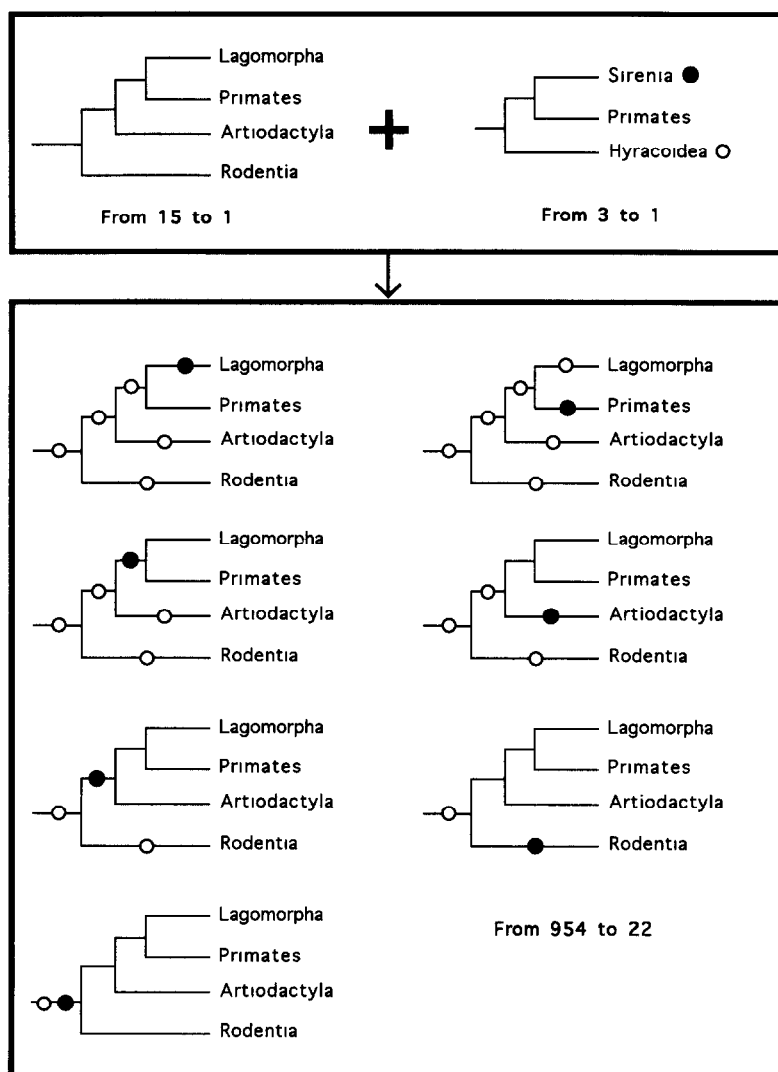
Lagomorpha
Primates
Artiodactyla
Rodentia

From 15 to 1

Sirenia
Primates
Hyracoidea

From 3 to 1

Lagomorpha
Primates
Artiodactyla
Rodentia

Lagomorpha
Primates
Artiodactyla
Rodentia

Lagomorpha
Primates
Artiodactyla
Rodentia

Lagomorpha
Primates
Artiodactyla
Rodentia

Lagomorpha
Primates
Artiodactyla
Rodentia

Lagomorpha
Primates
Artiodactyla
Rodentia

Lagomorpha
Primates
Artiodactyla
Rodentia

From 954 to 22